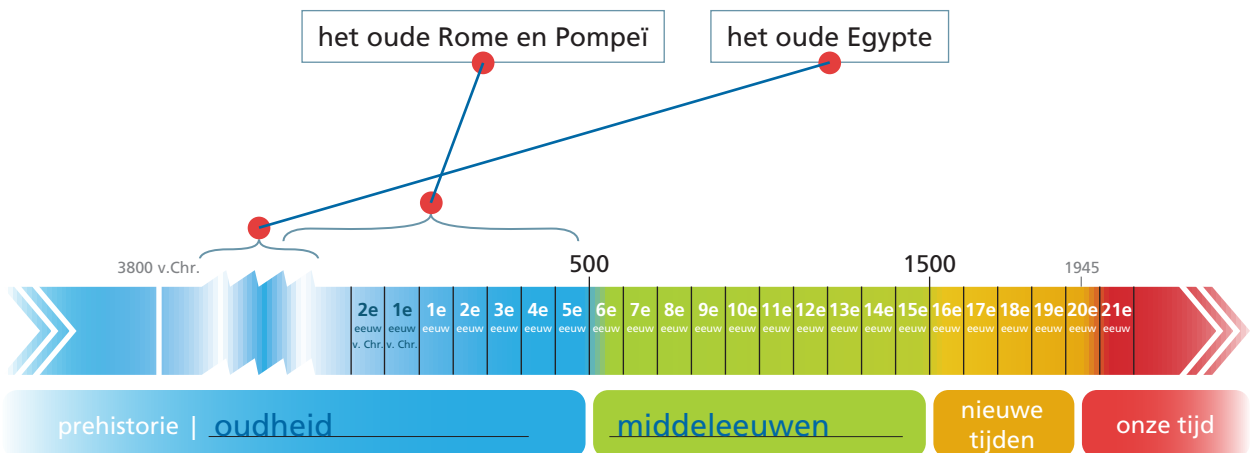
het oude Rome en Pompeï

het oude Egypte

3800 v.Chr.

500

1500

1945

2e eeuw v. Chr.
1e eeuw v. Chr.
1e eeuw
2e eeuw
3e eeuw
4e eeuw
5e eeuw
6e eeuw
7e eeuw
8e eeuw
9e eeuw
10e eeuw
11e eeuw
12e eeuw
13e eeuw
14e eeuw
15e eeuw
16e eeuw
17e eeuw
18e eeuw
19e eeuw
20e eeuw
21e eeuw

prehistorie | oudheid

middeleeuwen

nieuwe tijden

onze tijd